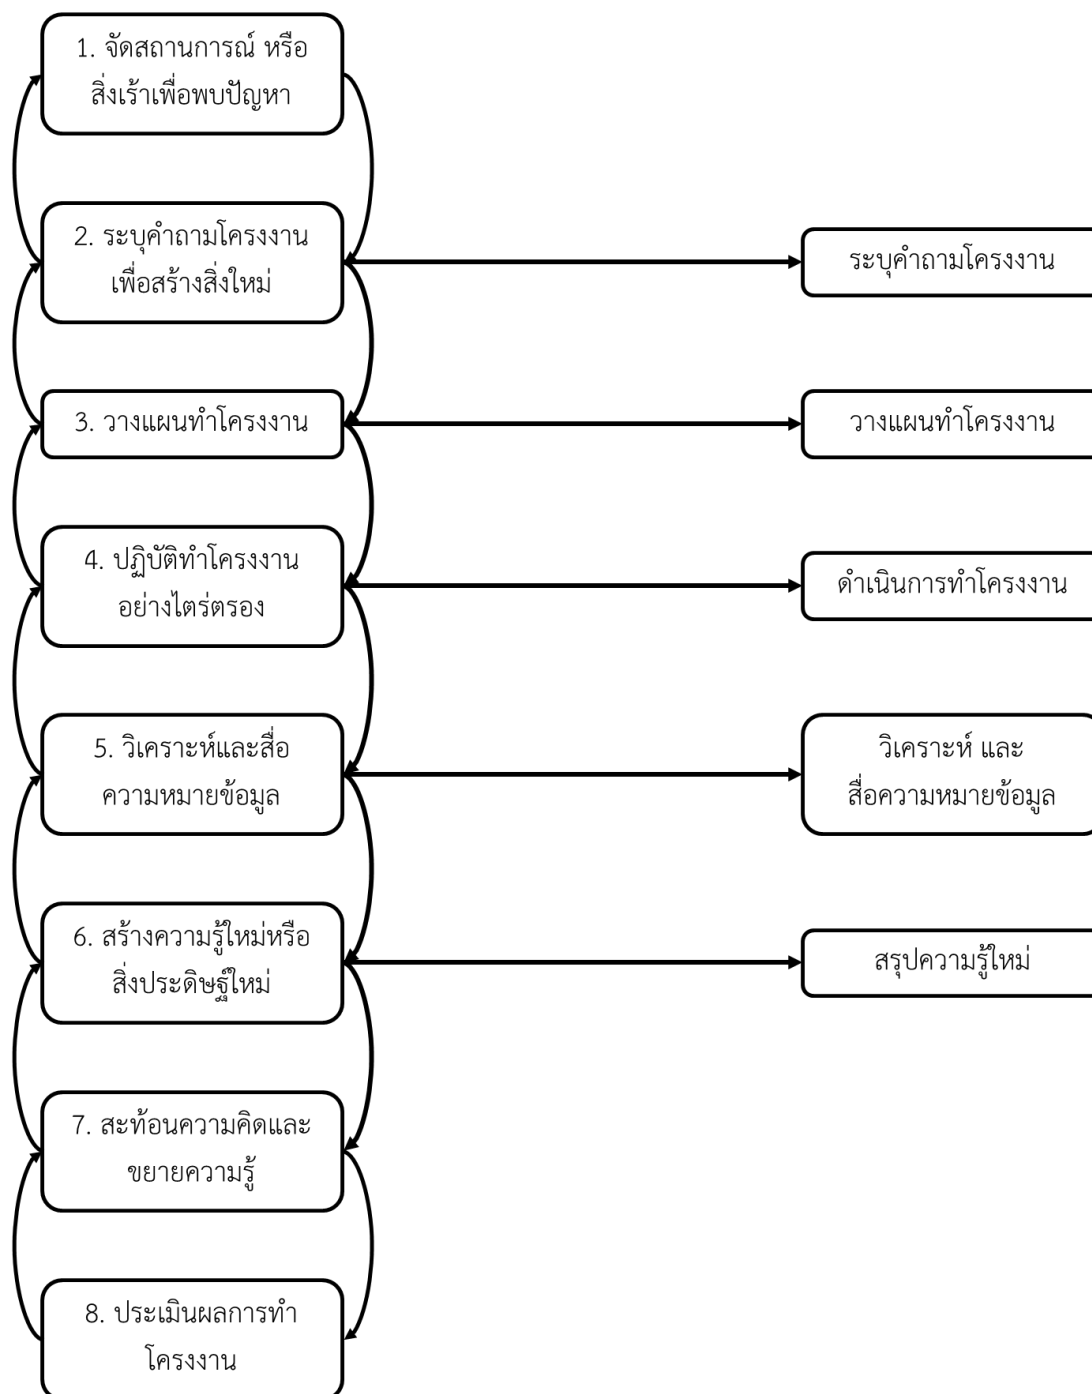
1. จัดสถานการณ์ หรือสิ่งเร้าเพื่อพบปัญหา

2. ระบุคำถามโครงงานเพื่อสร้างสิ่งใหม่

ระบุคำถามโครงงาน

3. วางแผนทำโครงงาน

วางแผนทำโครงงาน

4. ปฏิบัติทำโครงงานอย่างไตร่ตรอง

ดำเนินการทำโครงงาน

5. วิเคราะห์และสื่อความหมายข้อมูล

วิเคราะห์ และสื่อความหมายข้อมูล

6. สร้างความรู้ใหม่หรือสิ่งประดิษฐ์ใหม่

สรุปความรู้ใหม่

7. สะท้อนความคิดและขยายความรู้

8. ประเมินผลการทำโครงงาน